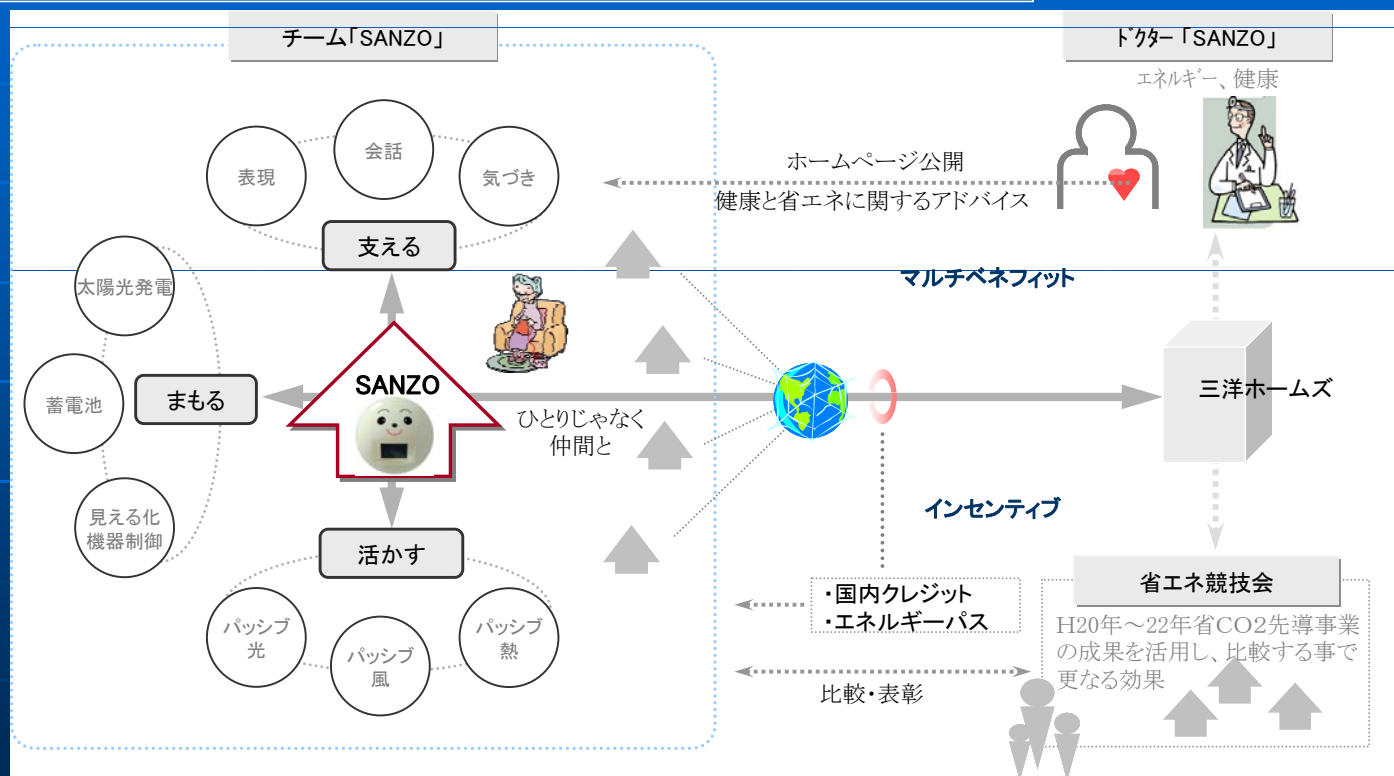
チーム「SANZO」

ﾄﾞｸﾀｰ「SANZO」

エネルギー、健康

表現

会話

気づき

ホームページ公開

健康と省エネに関するアドバイス

支える

マルチベネフィット

太陽光発電

蓄電池

まもる

SANZO

三洋ホームズ

ひとりじゃなく
仲間と

見える化
機器制御

インセンティブ

活かす

省エネ競技会

・国内クレジット
・エネルギーパス

パッシブ
光

パッシブ
風

パッシブ
熱

H20年～22年省CO2先導事業の成果を活用し、比較する事で更なる効果

比較・表彰